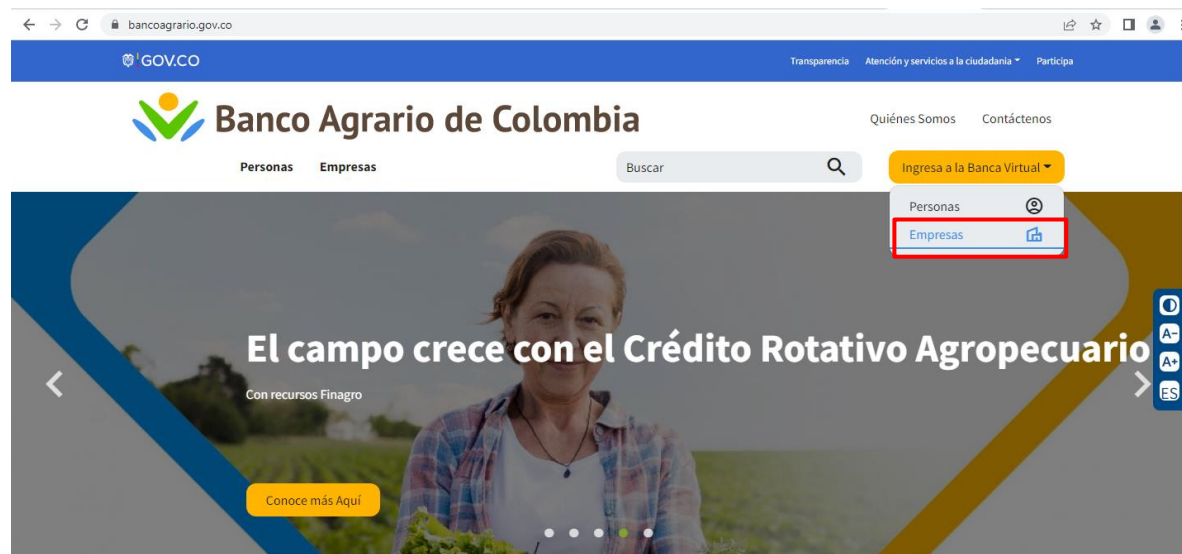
bancoagrario.gov.co

GOV.CO

Transparencia Atención y servicios a la ciudadania Participa

Banco Agrario de Colombia

Quiénes Somos Contáctenos

Personas Empresas

Buscar

Ingresa a la Banca Virtual

Personas

Empresas

A-
A+
ES

El campo crece con el Crédito Rotativo Agropecuario

Con recursos Finagro

Conoce más Aquí